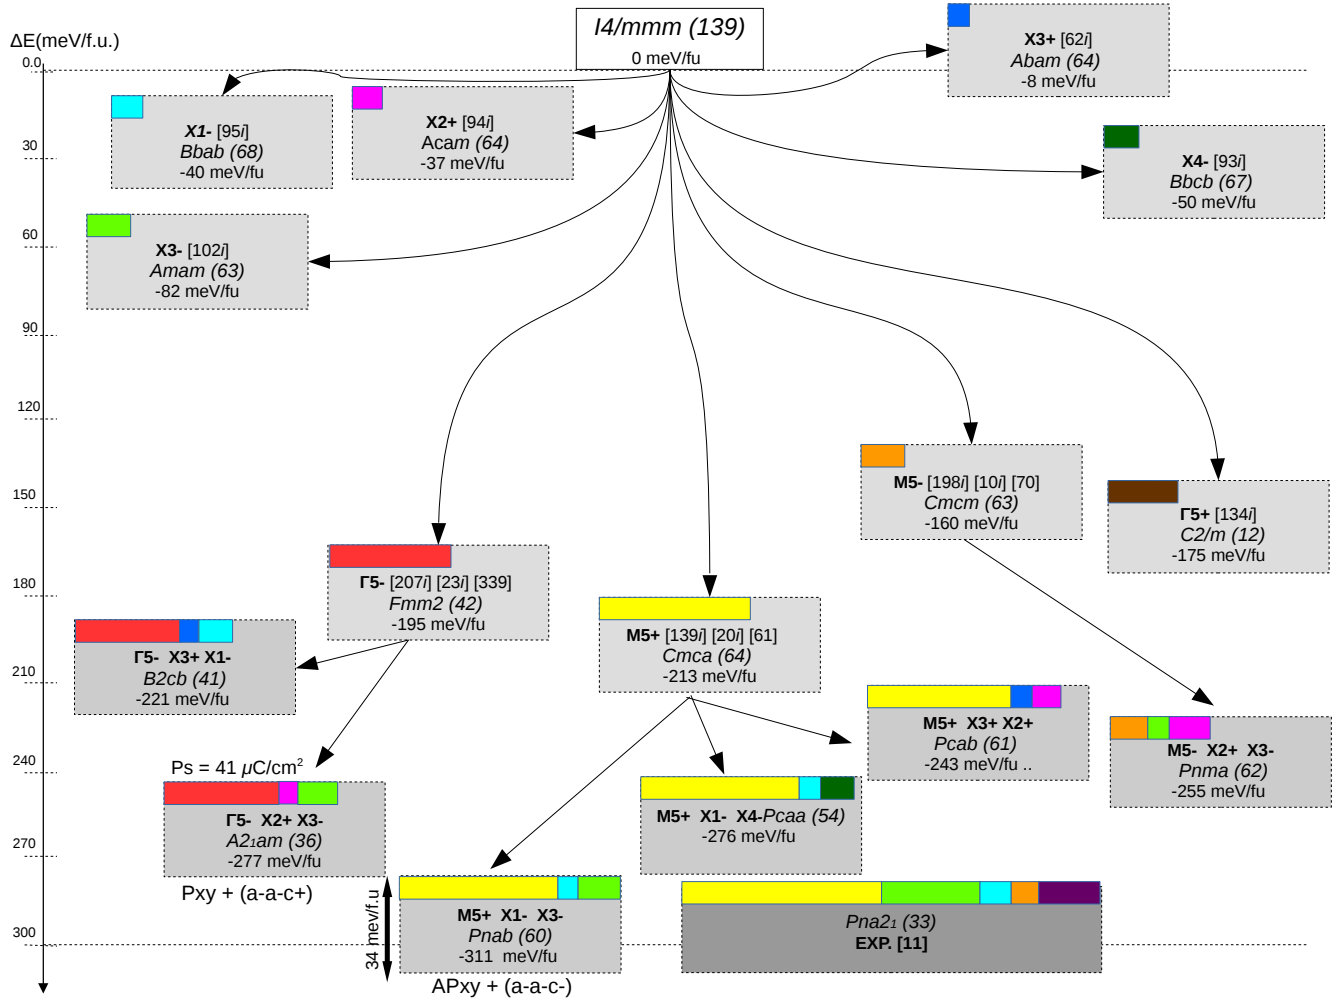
ΔE(meV/f.u.)

0.0

30

60

90

120

150

180

210

240

270

300

*I4/mmm (139)*
0 meV/fu

**X3+** [62*i*]
*Abam (64)*
-8 meV/fu

***X1-*** [95*i*]
*Bbab (68)*
-40 meV/fu

**X2+** [94*i*]
*Acam (64)*
-37 meV/fu

**X4-** [93*i*]
*Bbcb (67)*
-50 meV/fu

**X3-** [102*i*]
*Amam (63)*
-82 meV/fu

**M5-** [198*i*] [10*i*] [70]
*Cmcm (63)*
-160 meV/fu

**Γ5+** [134*i*]
*C2/m (12)*
-175 meV/fu

**Γ5-** [207*i*] [23*i*] [339]
*Fmm2 (42)*
-195 meV/fu

**M5+** [139*i*] [20*i*] [61]
*Cmca (64)*
-213 meV/fu

**Γ5- X3+ X1-**
*B2cb (41)*
-221 meV/fu

**M5+ X3+ X2+**
*Pcab (61)*
-243 meV/fu ..

**M5- X2+ X3-**
*Pnma (62)*
-255 meV/fu

Ps = 41 $\mu$C/cm$^2$

**Γ5- X2+ X3-**
*A2₁am (36)*
-277 meV/fu

**M5+ X1- X4-***Pcaa (54)*
-276 meV/fu

Pxy + (a-a-c+)

34 meV/f.u

**M5+ X1- X3-**
*Pnab (60)*
-311 meV/fu

*Pna2₁ (33)*
**EXP. [11]**

APxy + (a-a-c-)